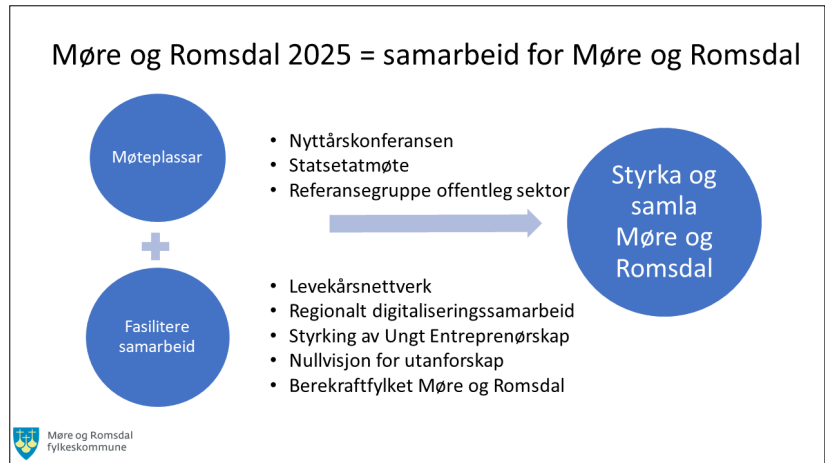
Møre og Romsdal 2025 = samarbeid for Møre og Romsdal

Møteplassar

- Nyttårskonferansen
- Statsetatmøte
- Referansegruppe offentleg sektor

Styrka og samla Møre og Romsdal

Fasilitere samarbeid

- Levekårsnettverk
- Regionalt digitaliseringssamarbeid
- Styrking av Ungt Entreprenørskap
- Nullvisjon for utanforskap
- Berekraftfylket Møre og Romsdal

Møre og Romsdal fylkeskommune